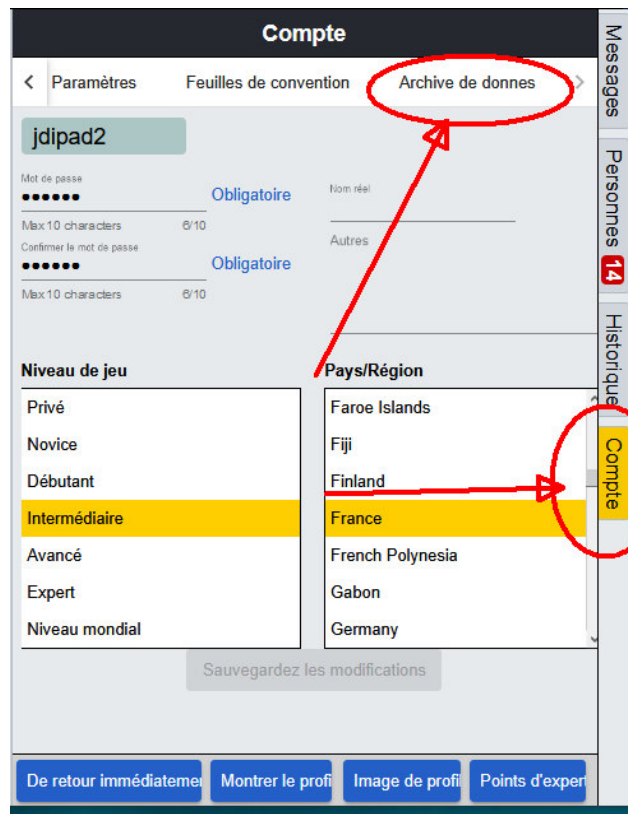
Compte

Messages
Personnes 14
Historique
Compte

< Paramètres Feuilles de convention Archive de donnes >

jdipad2

Mot de passe
••••••
Obligatoire
Max10 characters 6/10
Confirmer le mot de passe
••••••
Obligatoire
Max10 characters 6/10

Nom réel

Autres

Niveau de jeu
Privé
Novice
Débutant
Intermédiaire
Avancé
Expert
Niveau mondial

Pays/Région
Faroe Islands
Fiji
Finland
France
French Polynesia
Gabon
Germany

Sauvegardez les modifications

De retour immédiatemen | Montrer le profi | Image de profi | Points d'expert